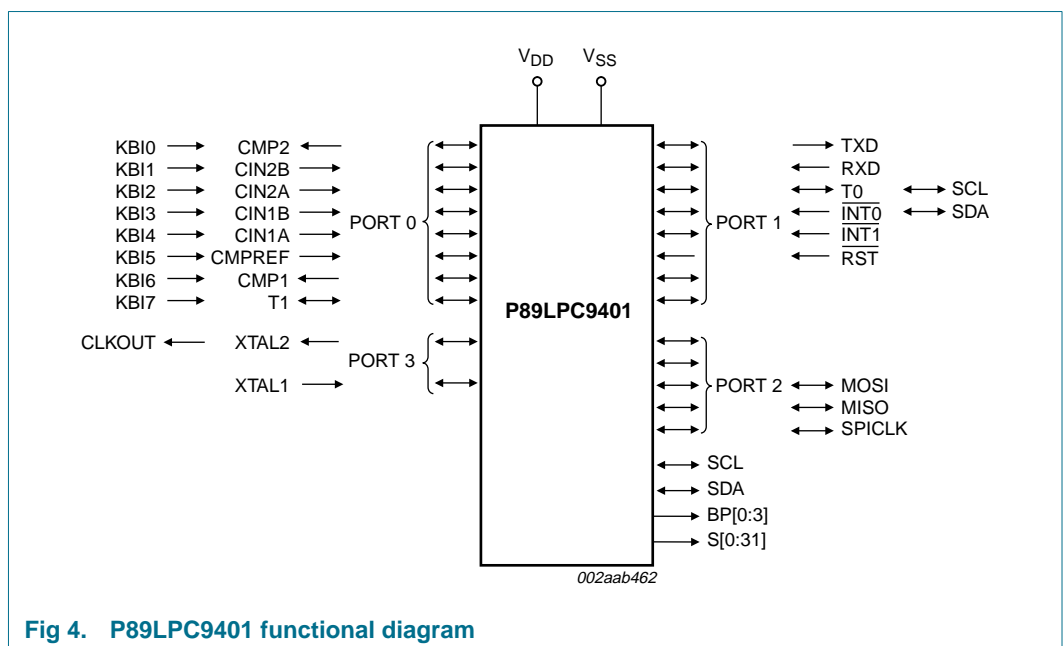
$V_{DD}$ $V_{SS}$

KBI0 CMP2
KBI1 CIN2B
KBI2 CIN2A
KBI3 CIN1B
KBI4 CIN1A
KBI5 CMPREF
KBI6 CMP1
KBI7 T1

PORT 0

CLKOUT XTAL2
XTAL1

PORT 3

P89LPC9401

PORT 1

TXD
RXD
T0 SCL
$\overline{INT0}$ SDA
$\overline{INT1}$
$\overline{RST}$

PORT 2 MOSI
MISO
SPICLK

SCL
SDA
BP[0:3]
S[0:31]

002aab462

Fig 4. P89LPC9401 functional diagram